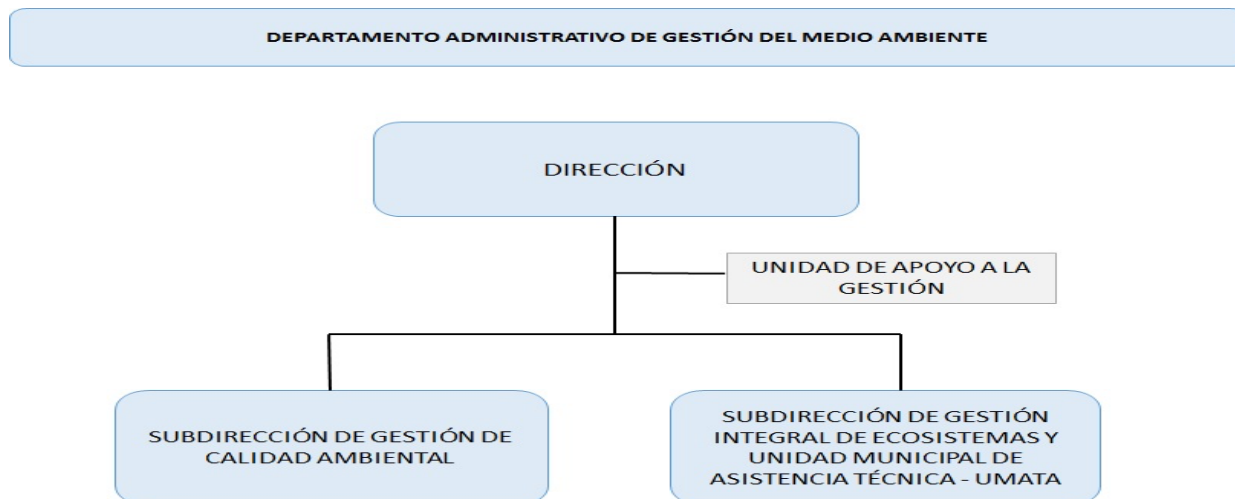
DEPARTAMENTO ADMINISTRATIVO DE GESTIÓN DEL MEDIO AMBIENTE

DIRECCIÓN

UNIDAD DE APOYO A LA GESTIÓN

SUBDIRECCIÓN DE GESTIÓN DE CALIDAD AMBIENTAL

SUBDIRECCIÓN DE GESTIÓN INTEGRAL DE ECOSISTEMAS Y UNIDAD MUNICIPAL DE ASISTENCIA TÉCNICA - UMATA